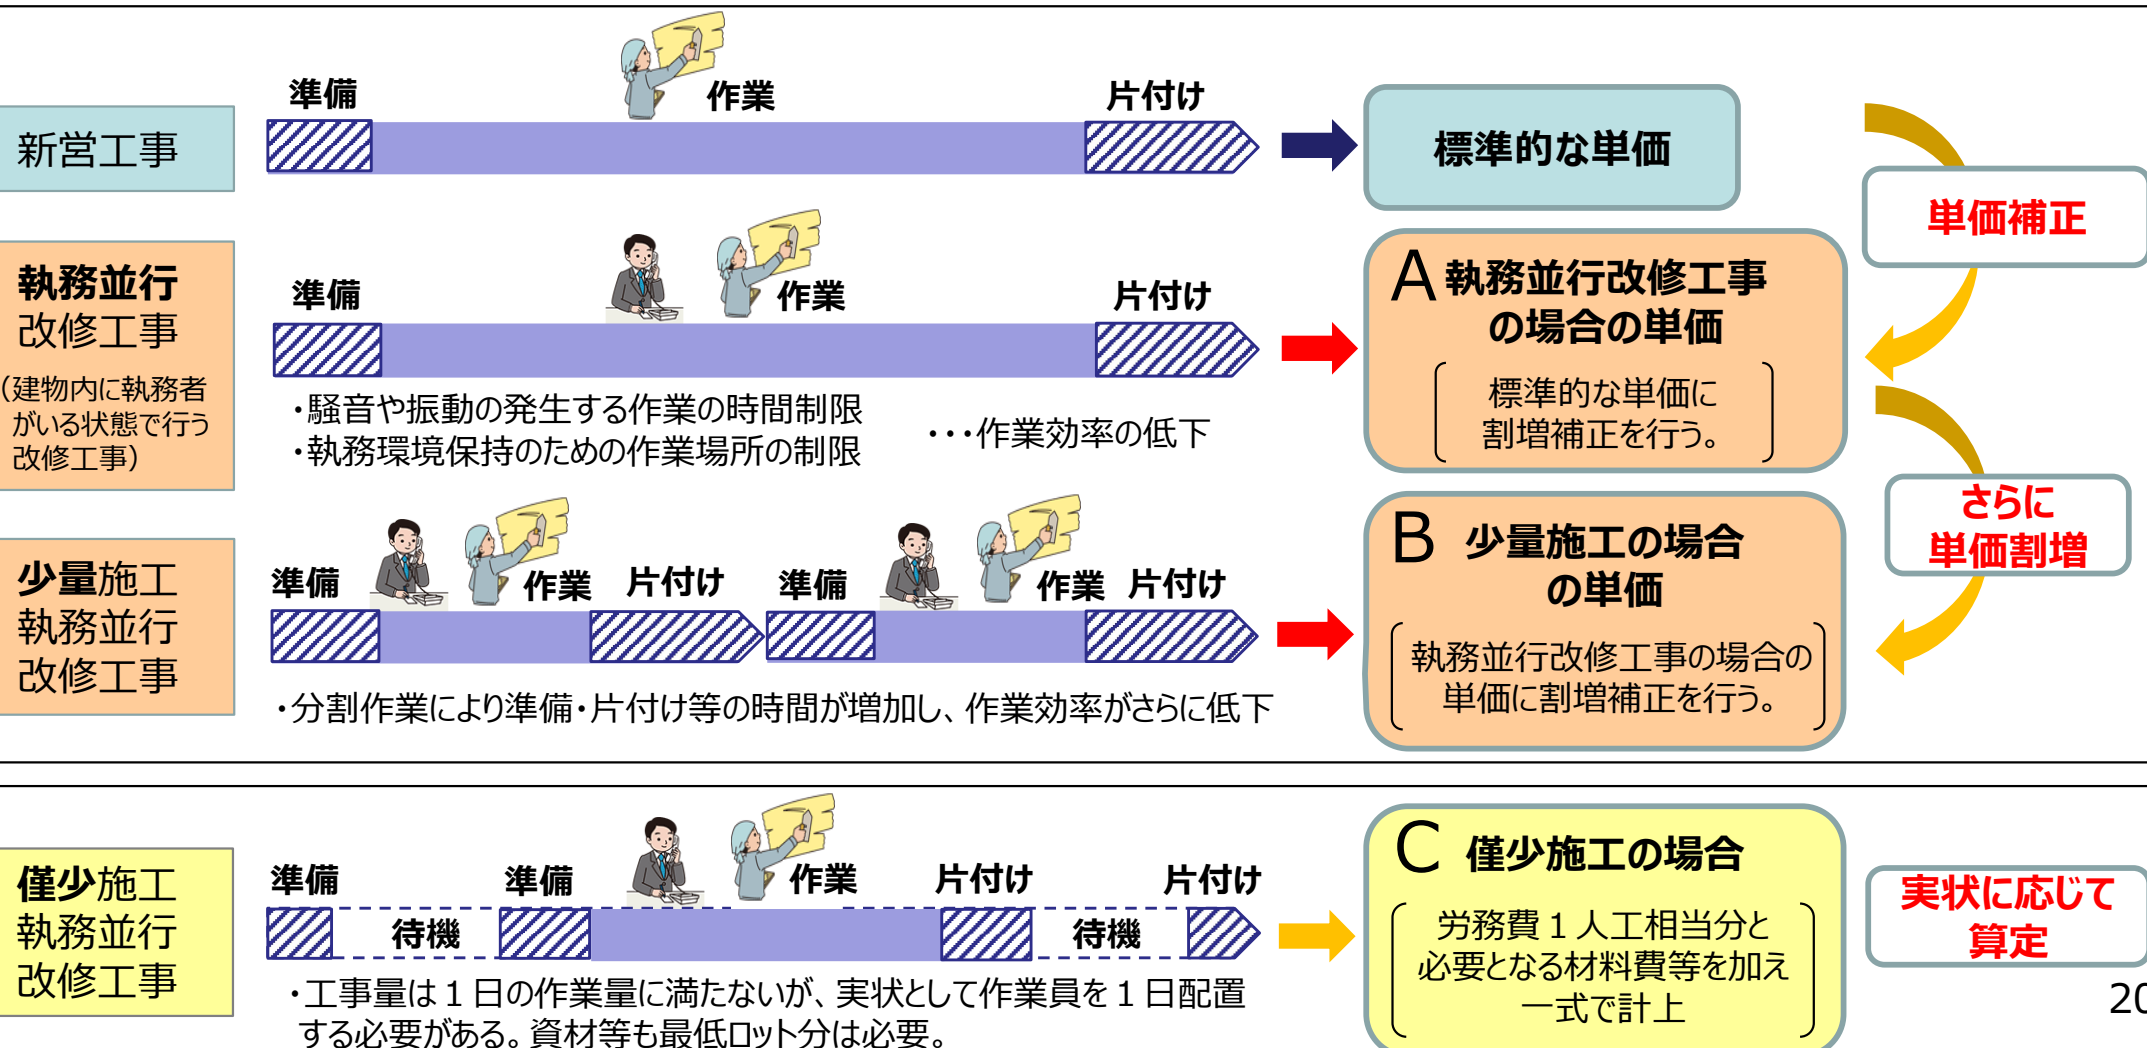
新営工事

準備　作業　片付け

標準的な単価

単価補正

執務並行改修工事
(建物内に執務者がいる状態で行う改修工事)

準備　作業　片付け

・騒音や振動の発生する作業の時間制限
・執務環境保持のための作業場所の制限

・・・作業効率の低下

A 執務並行改修工事の場合の単価
標準的な単価に割増補正を行う。

さらに単価割増

少量施工執務並行改修工事

準備　作業　片付け　準備　作業　片付け

・分割作業により準備・片付け等の時間が増加し、作業効率がさらに低下

B 少量施工の場合の単価
執務並行改修工事の場合の単価に割増補正を行う。

僅少施工執務並行改修工事

準備　準備　作業　片付け　片付け
待機　待機

・工事量は１日の作業量に満たないが、実状として作業員を１日配置する必要がある。資材等も最低ロット分は必要。

C 僅少施工の場合
労務費１人工相当分と必要となる材料費等を加え一式で計上

実状に応じて算定

2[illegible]